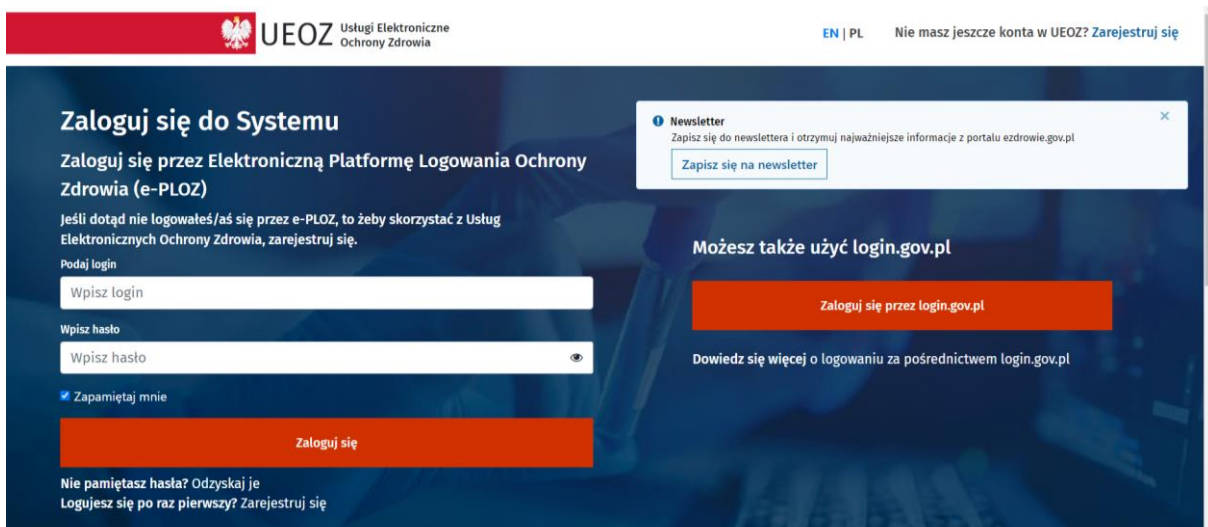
UEOZ Usługi Elektroniczne Ochrony Zdrowia

EN | PL

Nie masz jeszcze konta w UEOZ? Zarejestruj się

Zaloguj się do Systemu

Zaloguj się przez Elektroniczną Platformę Logowania Ochrony Zdrowia (e-PLOZ)

Jeśli dotąd nie logowałeś/aś się przez e-PLOZ, to żeby skorzystać z Usług Elektronicznych Ochrony Zdrowia, zarejestruj się.

Podaj login

Wpisz login

Wpisz hasło

Wpisz hasło

Zapamiętaj mnie

Zaloguj się

Nie pamiętasz hasła? Odzyskaj je

Logujesz się po raz pierwszy? Zarejestruj się

Newsletter

Zapisz się do newslettera i otrzymuj najważniejsze informacje z portalu ezdrowie.gov.pl

Zapisz się na newsletter

×

Możesz także użyć login.gov.pl

Zaloguj się przez login.gov.pl

Dowiedz się więcej o logowaniu za pośrednictwem login.gov.pl